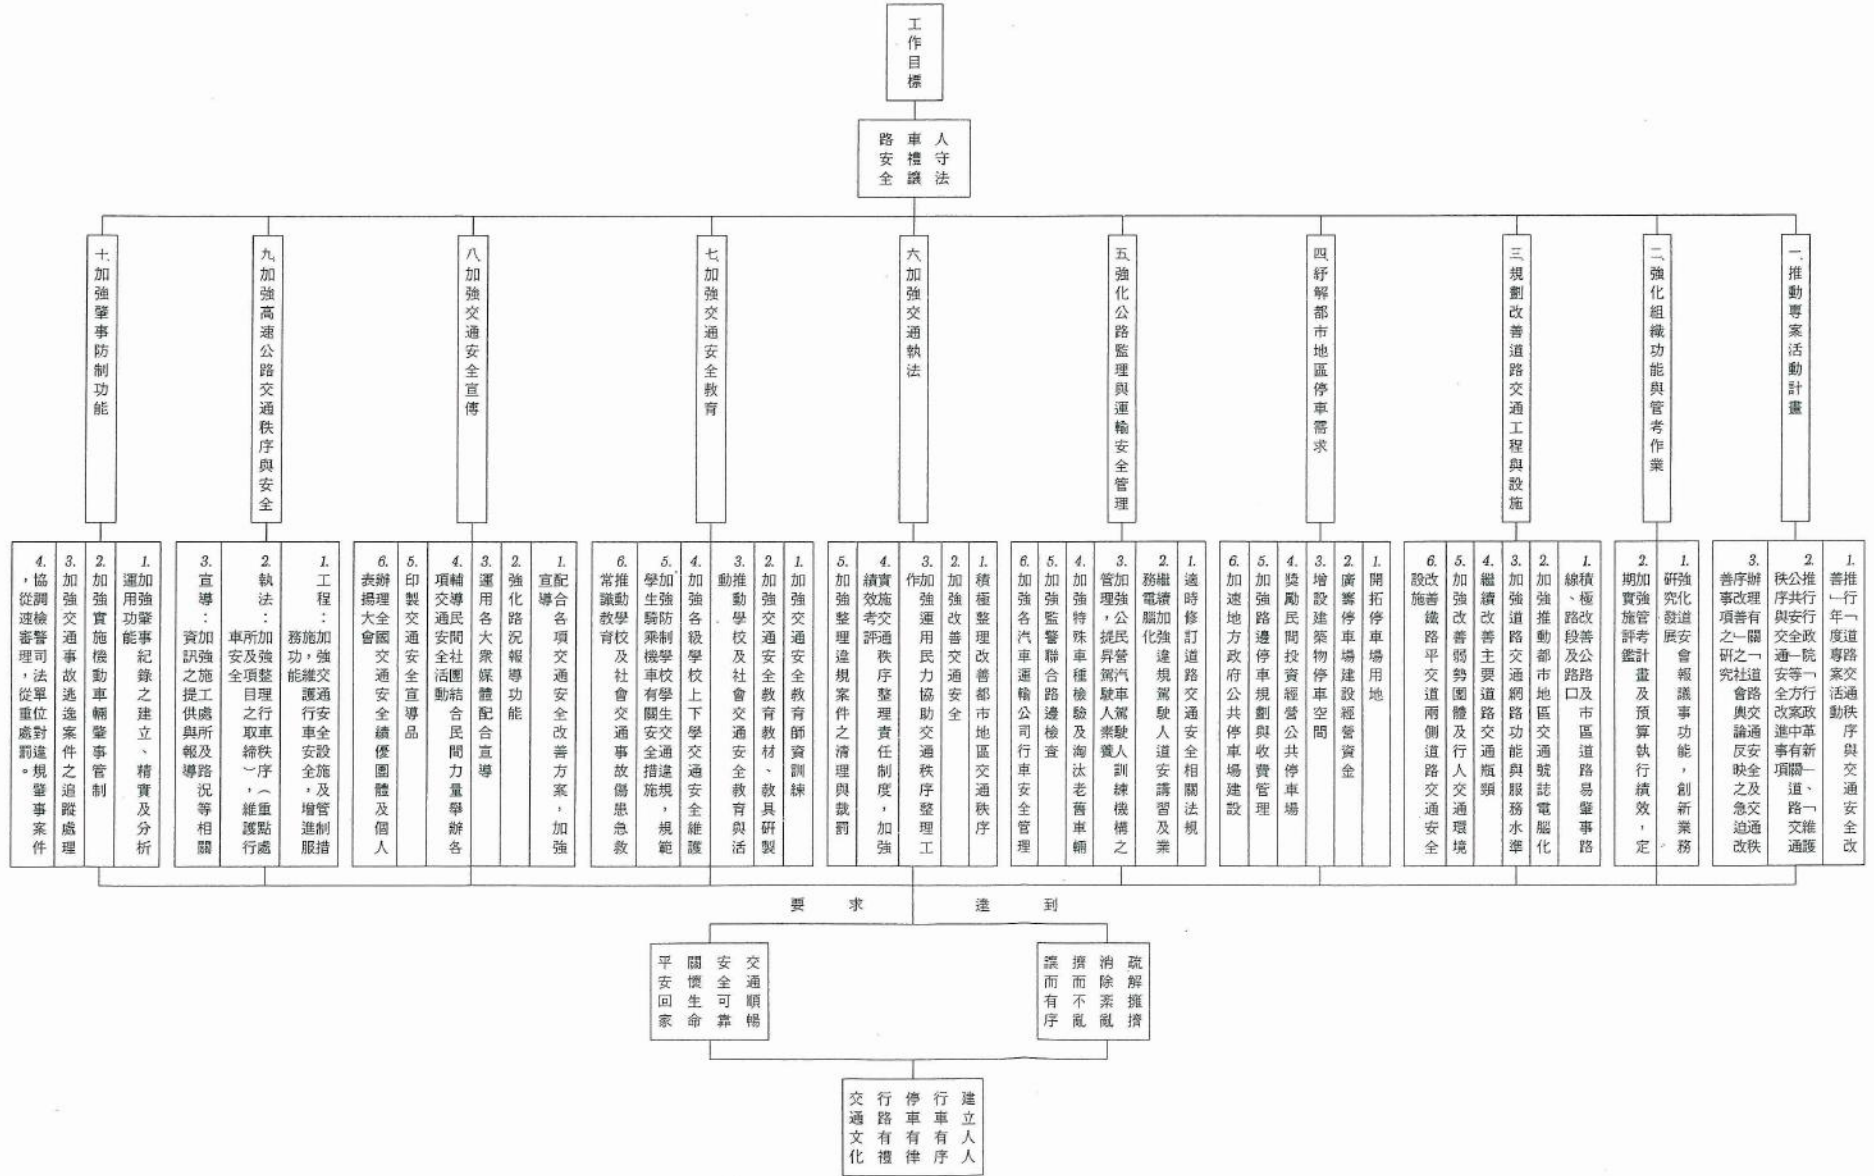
工作目標

人守法
車禮讓
路安全

一、推動專案活動計畫

1. 推行「年度道路交通秩序與交通安全改善專案」活動
2. 維護交通秩序與公共安全行政院「交通事故之研究」全面改進方案、交通新聞革中事項
3. 辦理有關「改善道路交通安全之研究」「道路交通事故反映之追究」及急改善事項

二、強化組織功能與管考作業

1. 強化會報功能，研究發展業務，創新道安
2. 加強管考，實施計畫及預算執行績效，定期評鑑

三、規劃改善道路交通工程與設施

1. 積極改善道路易肇事路段及路口交通，市區道路
2. 推動都市地區交通號誌電腦化
3. 加強道路交通網路功能與服務水準
4. 繼續改善主要道路交通瓶頸
5. 加強改善弱勢團體及行人交通環境
6. 改善鐵路平交道兩側道路交通安全設施

四、紓解都市地區停車需求

1. 開拓停車場用地
2. 廣籌停車場建設經營資金
3. 增設建築物停車空間
4. 獎勵民間投資經營公共停車場
5. 加強路邊停車規劃與收費管理
6. 加速地方政府公共停車場建設

五、強化公路監理與運輸安全管理

1. 適時修訂道路交通安全相關法規
2. 繼續加強電腦化，強化駕駛人道安講習及業務
3. 加強公民營汽車駕駛人訓練機構之管理，提昇駕駛人素養
4. 加強特殊車種檢驗及淘汰老舊車輛
5. 加強監警聯合路邊檢查
6. 加強各汽車運輸公司行車安全管理

六、加強交通執法

1. 積極整理改善都市地區交通秩序
2. 加強改善交通安全
3. 加強運用民力協助交通秩序整理工作
4. 實施交通秩序整理責任制度，加強考評績效
5. 加強整理違規案件之清理與裁罰

七、加強交通安全教育

1. 加強交通安全教育師資訓練
2. 加強交通安全教育教材、教具研製
3. 推動學校及社會交通安全教育與活動
4. 加強各級學校上下學交通安全維護
5. 加強學生騎乘機車防制有關交通安全措施，規範學校學生交通違規
6. 推動學校教育及社會交通事故傷患急救常識

八、加強交通安全宣傳

1. 配合各項交通安全改善方案，加強宣導
2. 強化路況報導功能
3. 運用各大眾媒體配合宣導
4. 輔導民間團體結合社會全民力量舉辦各項交通安全活動
5. 印製交通安全宣導品
6. 辦理全國交通安全績優團體及個人表揚大會

九、加強高速公路交通秩序與安全

1. 工程：加強交通安全設施，維護行車安全，及增進管理服務功能措施
2. 執法：加強取締違規，維護行車秩序（重點全面執行）及加強所整頓之處車
3. 宣導：加強資訊之提供與處理所施工路況及報導等相關

十、加強肇事防制功能

1. 加強肇事紀錄之建立、精實及分析運用功能
2. 加強實施機動車輛肇事管制
3. 加強交通事故逃逸案件之追蹤處理
4. 協調司法單位對從速審理違規肇事案件，從嚴處罰。

要　求　達　到

交通順暢
安全可靠
關懷生命
平安回家

疏解擁擠
消除紊亂
擠而不亂
讓而有序

建立人人
行車有序
停車有律
行路有禮
交通文化